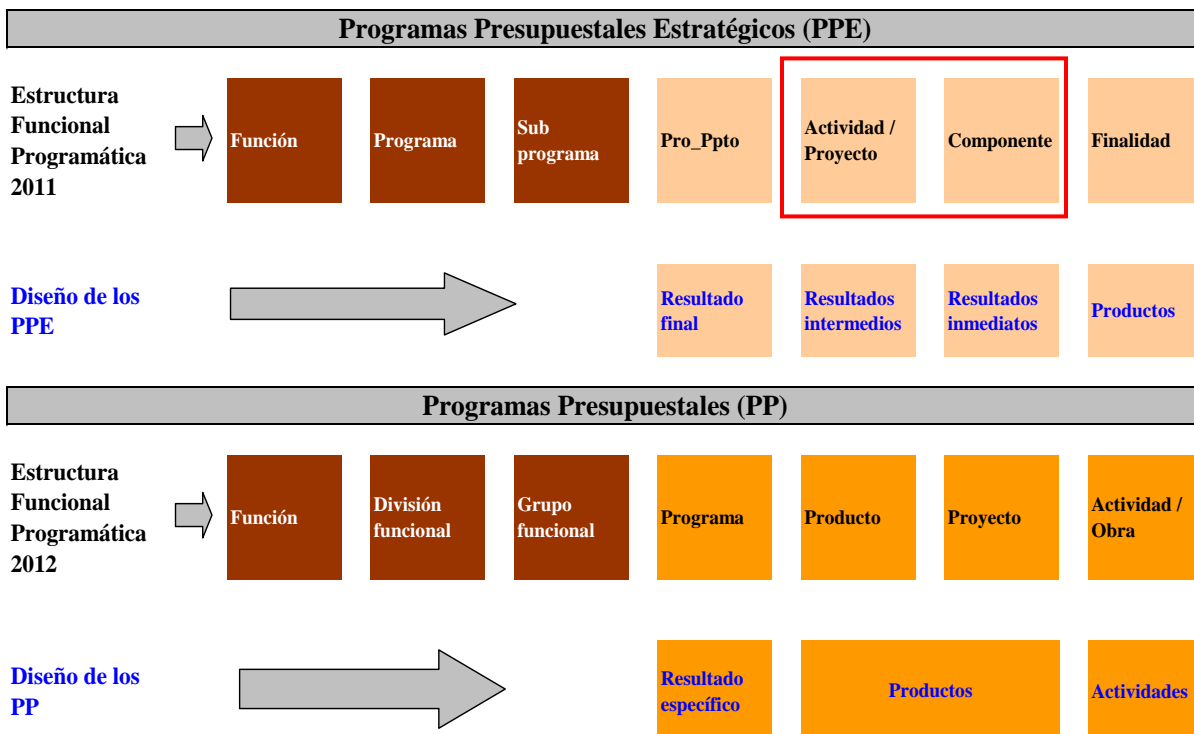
Programas Presupuestales Estratégicos (PPE)

Estructura Funcional Programática 2011

Función

Programa

Sub programa

Pro_Ppto

Actividad / Proyecto

Componente

Finalidad

Diseño de los PPE

Resultado final

Resultados intermedios

Resultados inmediatos

Productos

Programas Presupuestales (PP)

Estructura Funcional Programática 2012

Función

División funcional

Grupo funcional

Programa

Producto

Proyecto

Actividad / Obra

Diseño de los PP

Resultado específico

Productos

Actividades